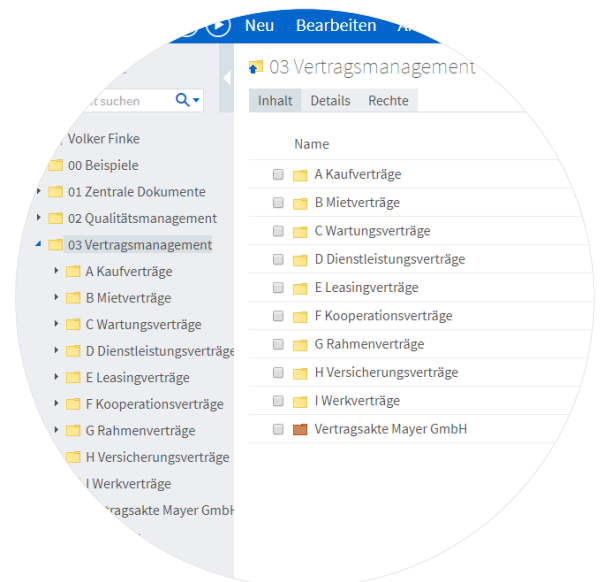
Neu Bearbeiten A

t suchen

Volker Finke
00 Beispiele
01 Zentrale Dokumente
02 Qualitätsmanagement
03 Vertragsmanagement
A Kaufverträge
B Mietverträge
C Wartungsverträge
D Dienstleistungsverträge
E Leasingverträge
F Kooperationsverträge
G Rahmenverträge
H Versicherungsverträge
I Werkverträge
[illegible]tragsakte Mayer GmbH

03 Vertragsmanagement

Inhalt Details Rechte

Name
A Kaufverträge
B Mietverträge
C Wartungsverträge
D Dienstleistungsverträge
E Leasingverträge
F Kooperationsverträge
G Rahmenverträge
H Versicherungsverträge
I Werkverträge
Vertragsakte Mayer GmbH